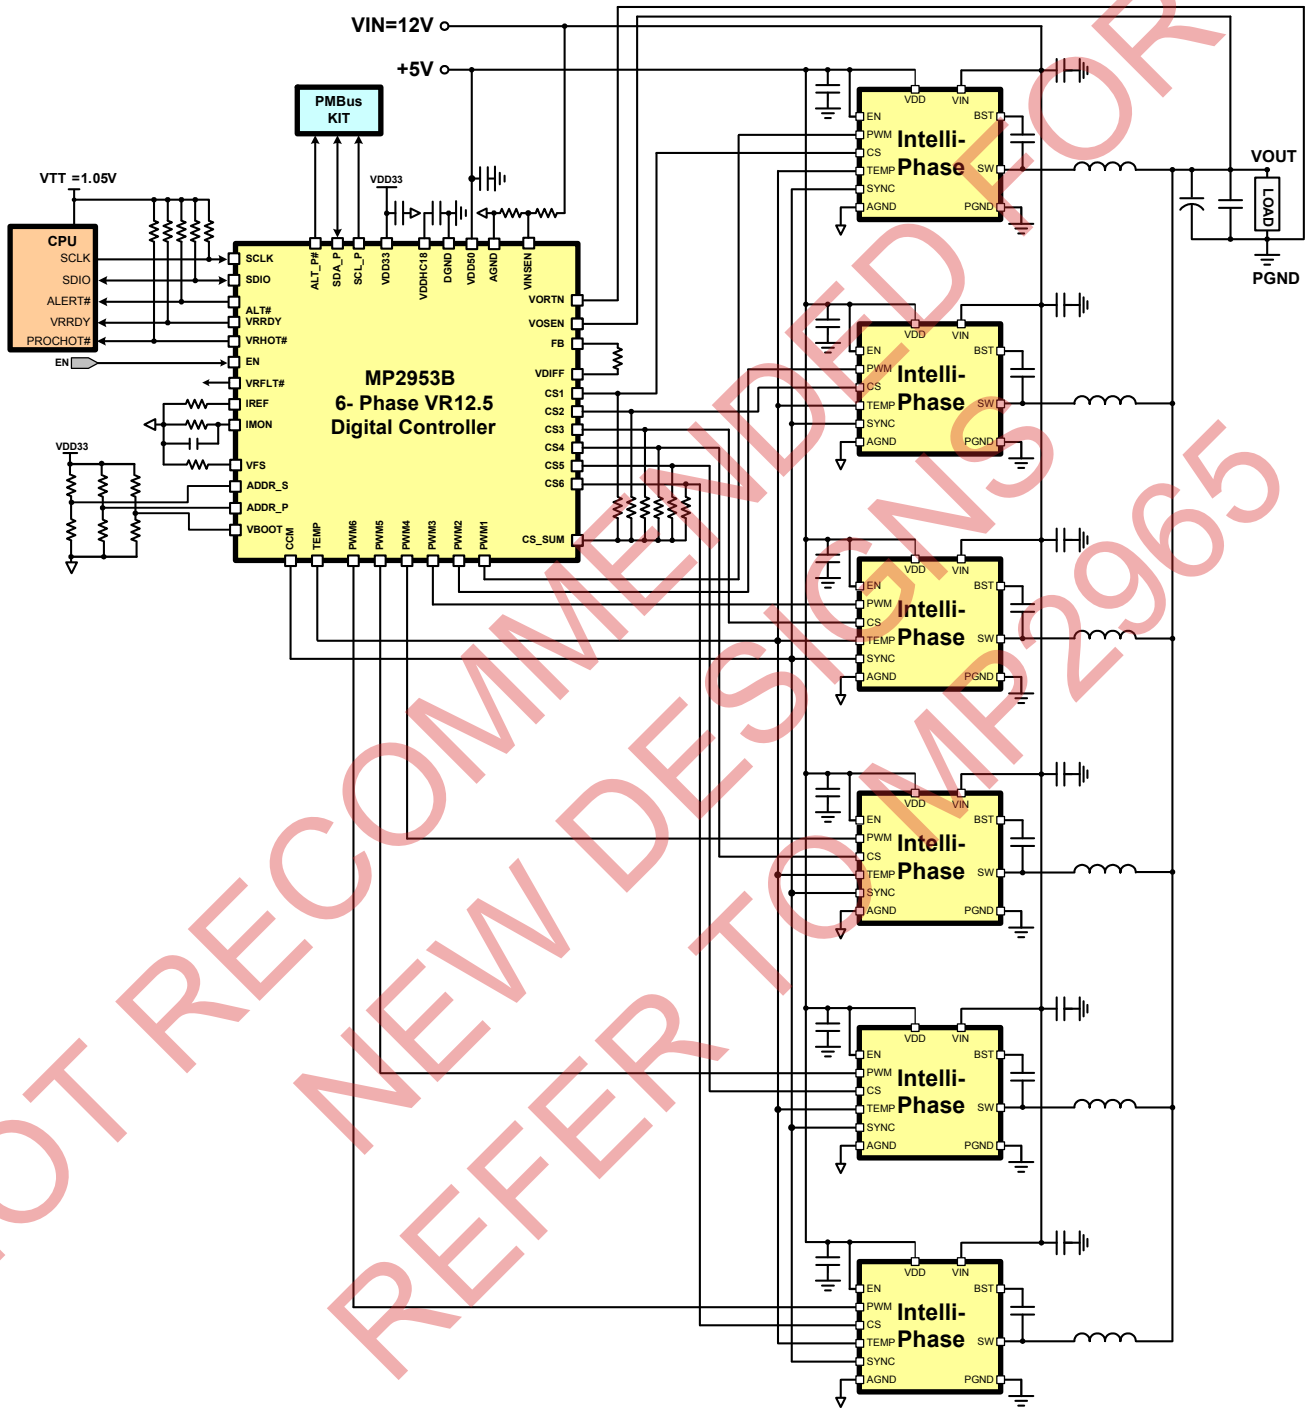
VIN=12V
+5V
PMBus KIT
VTT =1.05V
VDD33
CPU
SCLK
SDIO
ALERT#
VRRDY
PROCHOT#
EN
SCLK
SDIO
ALT#
VRRDY
VRHOT#
EN
VRFLT#
IREF
IMON
VFS
ADDR_S
ADDR_P
VBOOT
ALT_P#
SDA_P
SCL_P
VDD33
VDDHC18
DGND
VDD50
AGND
VINSEN
VORTN
VOSEN
FB
VDIFF
CS1
CS2
CS3
CS4
CS5
CS6
CS_SUM
CCM
TEMP
PWM6
PWM5
PWM4
PWM3
PWM2
PWM1
MP2953B
6- Phase VR12.5
Digital Controller
VDD33
VDD VIN
EN BST
PWM
CS
TEMP SW
SYNC
AGND PGND
Intelli-Phase
VOUT
LOAD
PGND
VDD VIN
EN BST
PWM
CS
TEMP SW
SYNC
AGND PGND
Intelli-Phase
VDD VIN
EN BST
PWM
CS
TEMP SW
SYNC
AGND PGND
Intelli-Phase
VDD VIN
EN BST
PWM
CS
TEMP SW
SYNC
AGND PGND
Intelli-Phase
VDD VIN
EN BST
PWM
CS
TEMP SW
SYNC
AGND PGND
Intelli-Phase
VDD VIN
EN BST
PWM
CS
TEMP SW
SYNC
AGND PGND
Intelli-Phase
NOT RECOMMENDED FOR NEW DESIGNS REFER TO MP2965